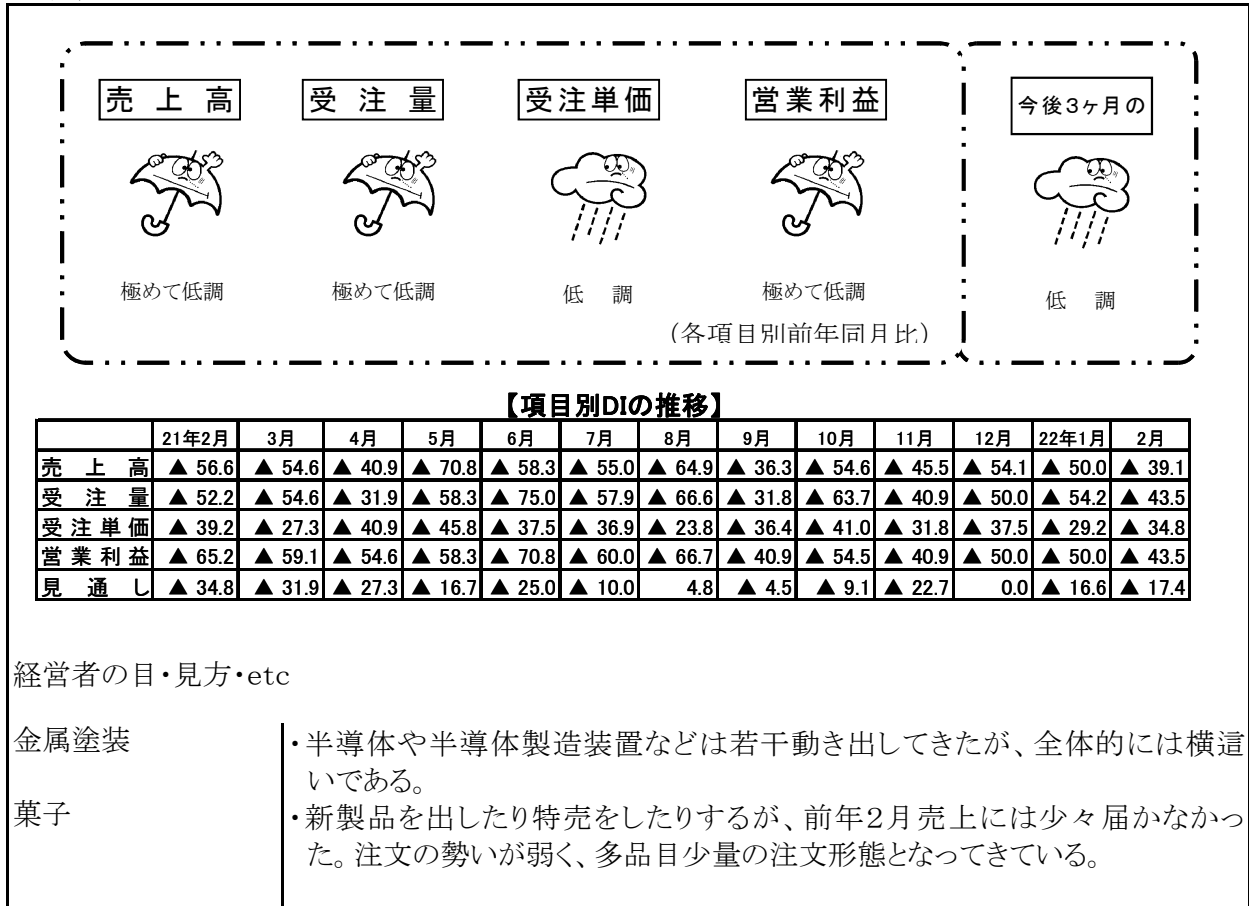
売上高　受注量　受注単価　営業利益

極めて低調　極めて低調　低　調　極めて低調

（各項目別前年同月比）

今後3ヶ月の

低　調

【項目別DIの推移】

| | 21年2月 | 3月 | 4月 | 5月 | 6月 | 7月 | 8月 | 9月 | 10月 | 11月 | 12月 | 22年1月 | 2月 |
|---|---|---|---|---|---|---|---|---|---|---|---|---|---|
| 売上高 | ▲ 56.6 | ▲ 54.6 | ▲ 40.9 | ▲ 70.8 | ▲ 58.3 | ▲ 55.0 | ▲ 64.9 | ▲ 36.3 | ▲ 54.6 | ▲ 45.5 | ▲ 54.1 | ▲ 50.0 | ▲ 39.1 |
| 受注量 | ▲ 52.2 | ▲ 54.6 | ▲ 31.9 | ▲ 58.3 | ▲ 75.0 | ▲ 57.9 | ▲ 66.6 | ▲ 31.8 | ▲ 63.7 | ▲ 40.9 | ▲ 50.0 | ▲ 54.2 | ▲ 43.5 |
| 受注単価 | ▲ 39.2 | ▲ 27.3 | ▲ 40.9 | ▲ 45.8 | ▲ 37.5 | ▲ 36.9 | ▲ 23.8 | ▲ 36.4 | ▲ 41.0 | ▲ 31.8 | ▲ 37.5 | ▲ 29.2 | ▲ 34.8 |
| 営業利益 | ▲ 65.2 | ▲ 59.1 | ▲ 54.6 | ▲ 58.3 | ▲ 70.8 | ▲ 60.0 | ▲ 66.7 | ▲ 40.9 | ▲ 54.5 | ▲ 40.9 | ▲ 50.0 | ▲ 50.0 | ▲ 43.5 |
| 見通し | ▲ 34.8 | ▲ 31.9 | ▲ 27.3 | ▲ 16.7 | ▲ 25.0 | ▲ 10.0 | 4.8 | ▲ 4.5 | ▲ 9.1 | ▲ 22.7 | 0.0 | ▲ 16.6 | ▲ 17.4 |

経営者の目・見方・etc

金属塗装　・半導体や半導体製造装置などは若干動き出してきたが、全体的には横這いである。

菓子　・新製品を出したり特売をしたりするが、前年2月売上には少々届かなかった。注文の勢いが弱く、多品目少量の注文形態となってきている。